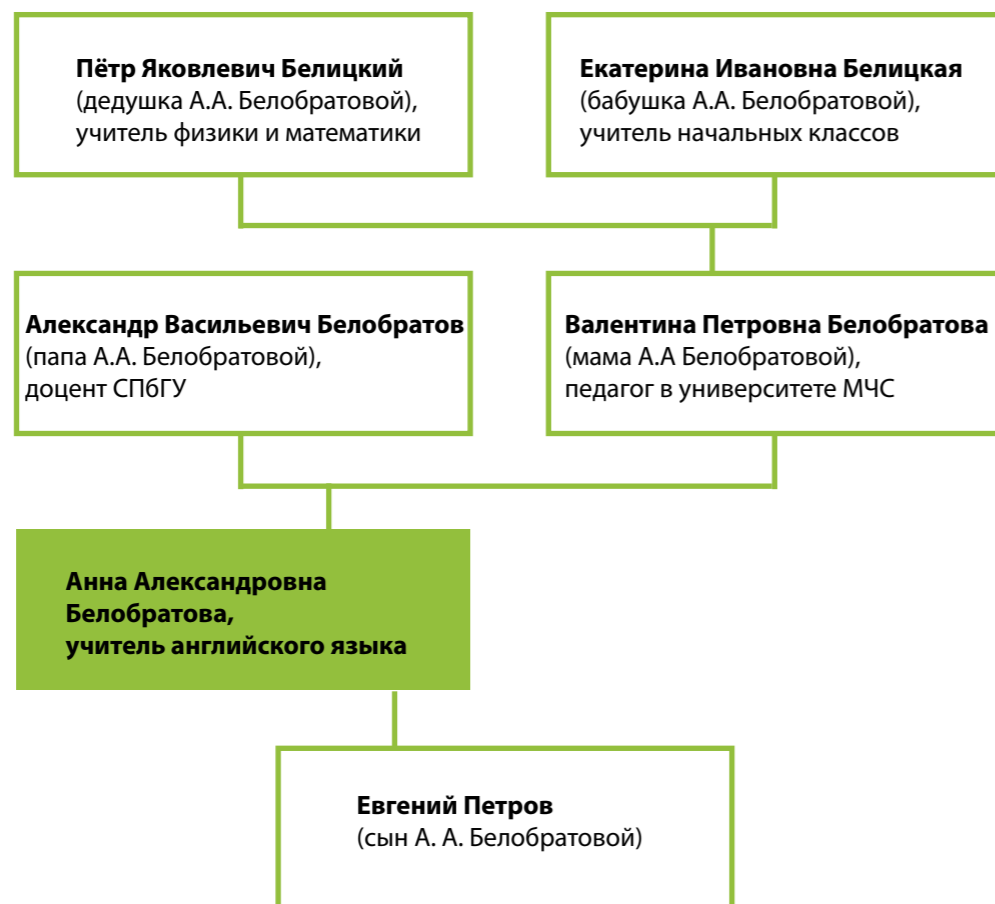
Пётр Яковлевич Белицкий
(дедушка А.А. Белобратовой),
учитель физики и математики

Екатерина Ивановна Белицкая
(бабушка А.А. Белобратовой),
учитель начальных классов

Александр Васильевич Белобратов
(папа А.А. Белобратовой),
доцент СПбГУ

Валентина Петровна Белобратова
(мама А.А Белобратовой),
педагог в университете МЧС

Анна Александровна
Белобратова,
учитель английского языка

Евгений Петров
(сын А. А. Белобратовой)